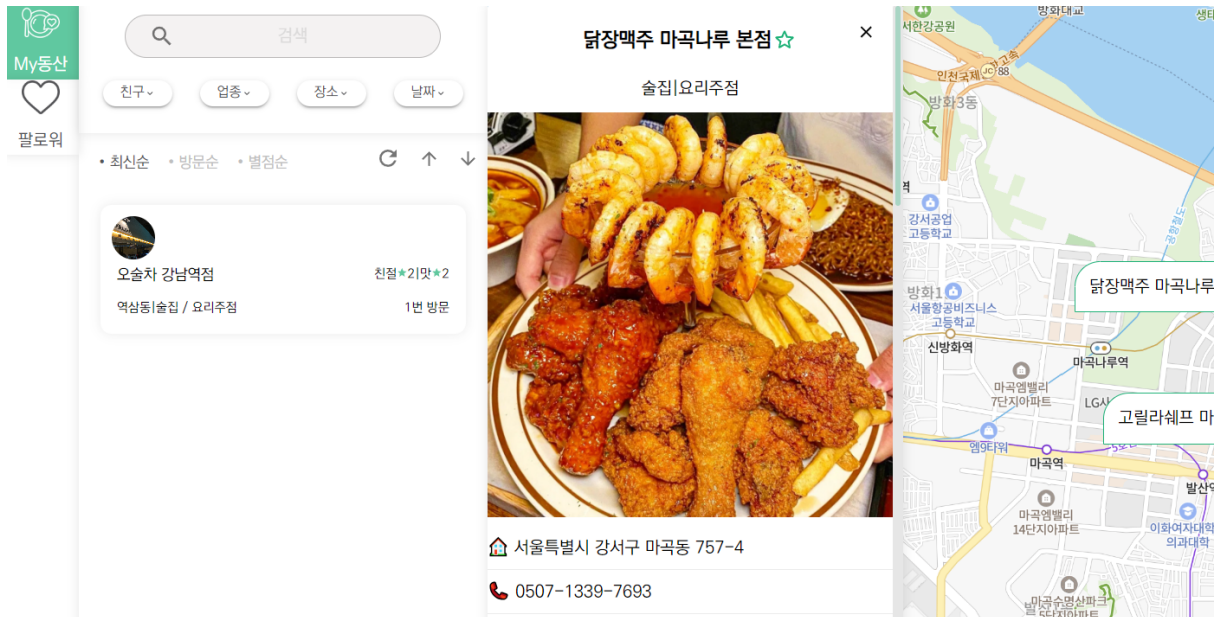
My동산

팔로워

검색

친구⌄ 업종⌄ 장소⌄ 날짜⌄

• 최신순 • 방문순 • 별점순

오술차 강남역점
친절★2|맛★2
역삼동|술집 / 요리주점
1번 방문

닭장맥주 마곡나루 본점 ☆
×
술집|요리주점

서울특별시 강서구 마곡동 757-4

0507-1339-7693

방화대교
서남강공원
인천국제공항고속
JC 88
방화3동
강서공업고등학교
방화1동
서울항공비즈니스고등학교
신방화역
마곡나루역
마곡엠밸리7단지아파트
LG
엠9타워
마곡역
마곡엠밸리14단지아파트
발산역
이화여자대학교의과대학
마곡수명산파크5단지아파트
닭장맥주 마곡나루
고릴라쉐프 마
생태